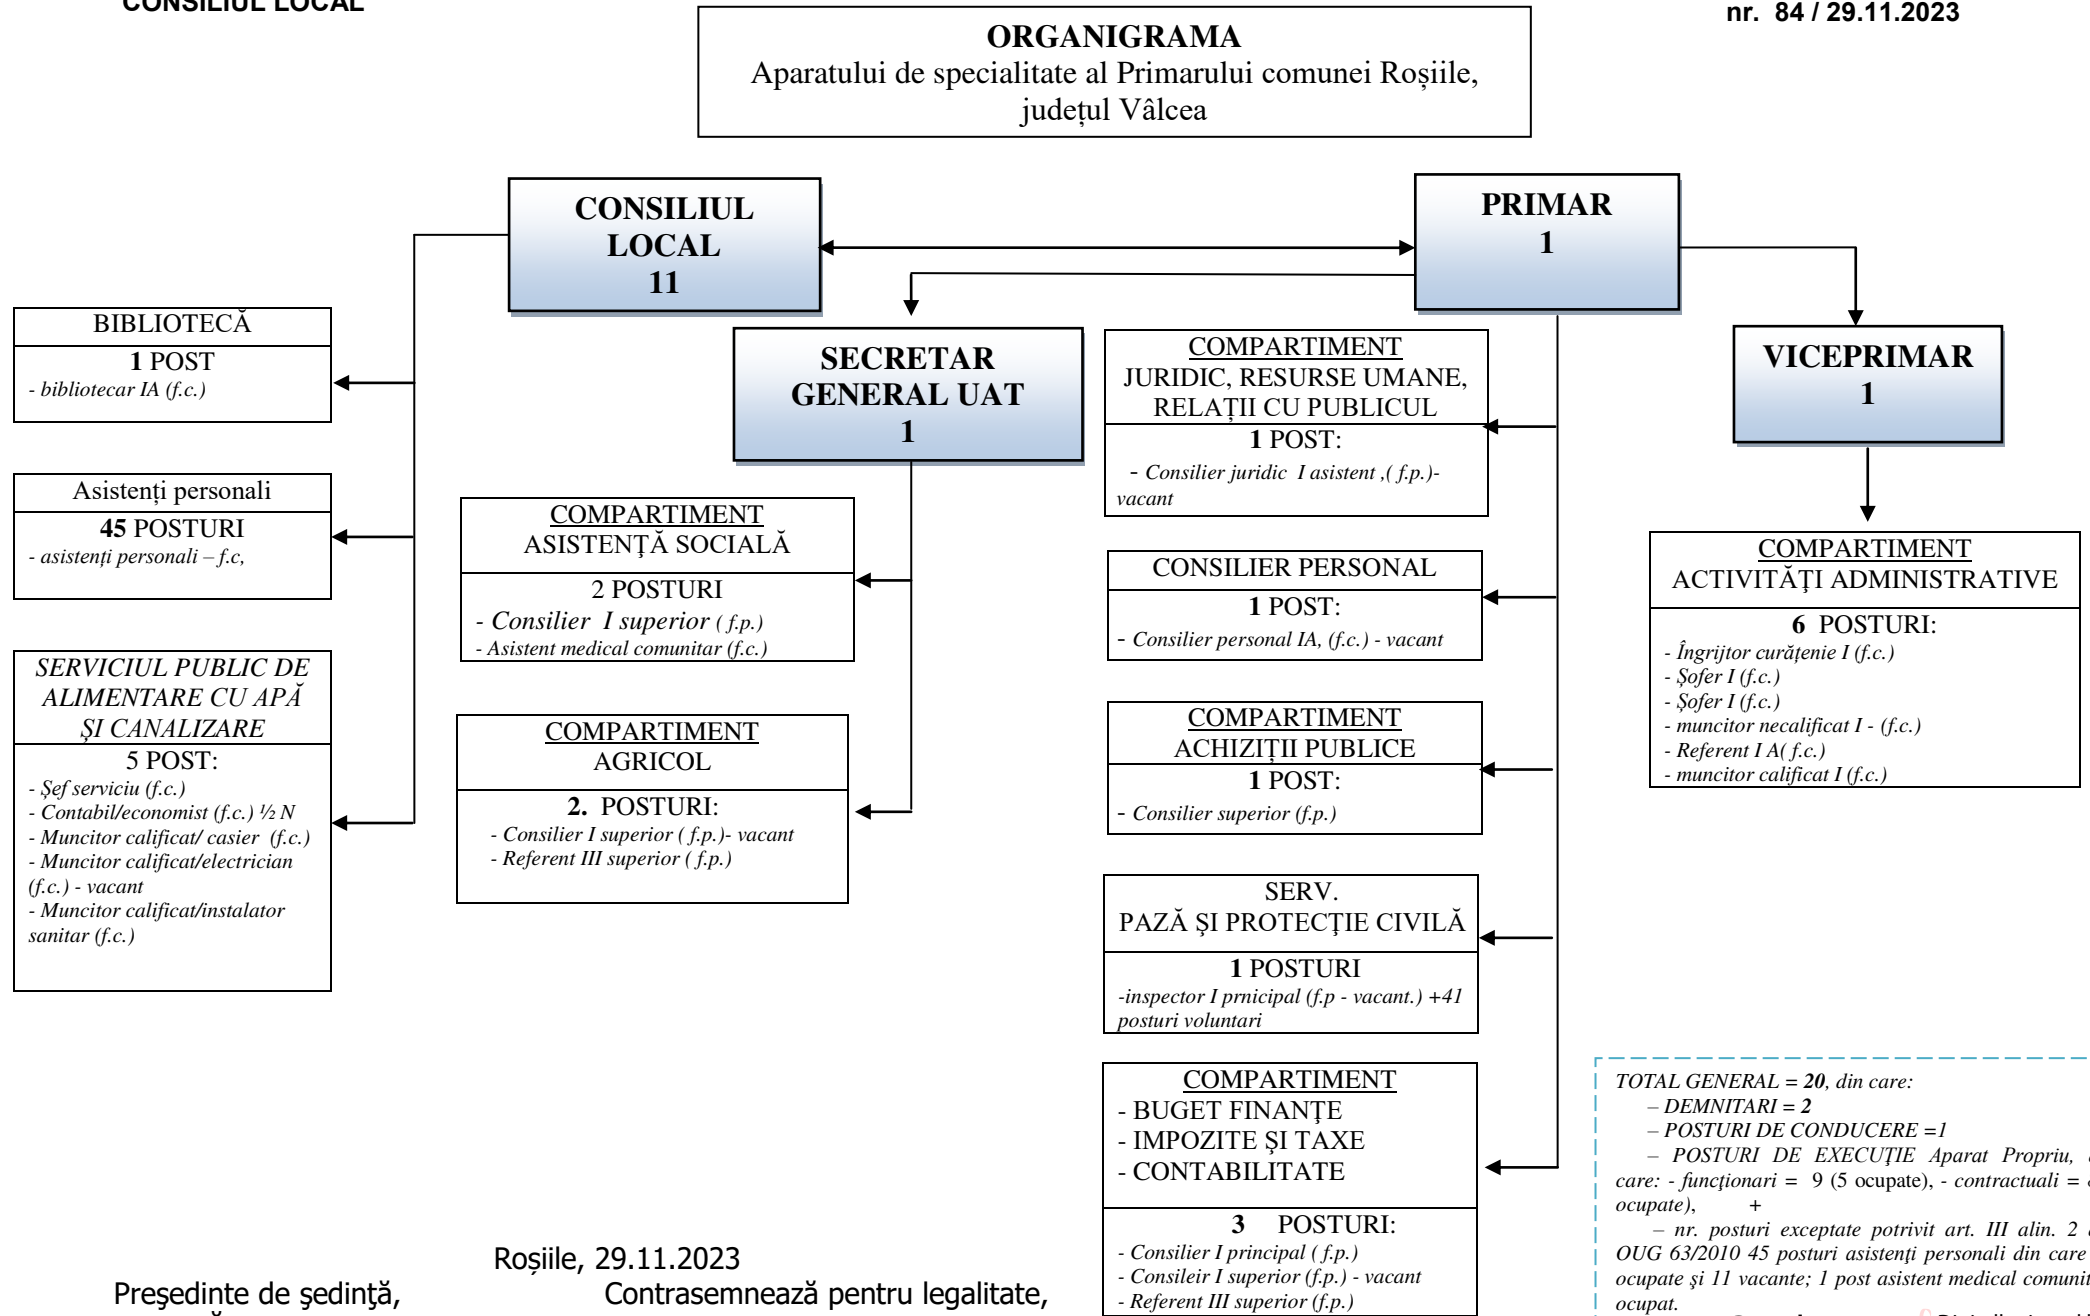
CONSILIUL LOCAL

nr. 84 / 29.11.2023

ORGANIGRAMA
Aparatului de specialitate al Primarului comunei Roșiile, județul Vâlcea

CONSILIUL LOCAL
11

PRIMAR
1

BIBLIOTECĂ
1 POST
- bibliotecar IA (f.c.)

Asistenți personali
45 POSTURI
- asistenți personali – f.c,

SERVICIUL PUBLIC DE ALIMENTARE CU APĂ ȘI CANALIZARE
5 POST:
- Șef serviciu (f.c.)
- Contabil/economist (f.c.) ½ N
- Muncitor calificat/ casier (f.c.)
- Muncitor calificat/electrician (f.c.) - vacant
- Muncitor calificat/instalator sanitar (f.c.)

SECRETAR GENERAL UAT
1

COMPARTIMENT
ASISTENȚĂ SOCIALĂ
2 POSTURI
- Consilier I superior ( f.p.)
- Asistent medical comunitar (f.c.)

COMPARTIMENT
AGRICOL
2. POSTURI:
- Consilier I superior ( f.p.)- vacant
- Referent III superior ( f.p.)

COMPARTIMENT
JURIDIC, RESURSE UMANE, RELAȚII CU PUBLICUL
1 POST:
- Consilier juridic I asistent ,( f.p.)- vacant

CONSILIER PERSONAL
1 POST:
- Consilier personal IA, (f.c.) - vacant

COMPARTIMENT
ACHIZIȚII PUBLICE
1 POST:
- Consilier superior (f.p.)

SERV.
PAZĂ ȘI PROTECȚIE CIVILĂ
1 POSTURI
-inspector I prnicipal (f.p - vacant.) +41 posturi voluntari

COMPARTIMENT
- BUGET FINANȚE
- IMPOZITE ȘI TAXE
- CONTABILITATE
3 POSTURI:
- Consilier I principal ( f.p.)
- Consileir I superior (f.p.) - vacant
- Referent III superior (f.p.)

VICEPRIMAR
1

COMPARTIMENT
ACTIVITĂȚI ADMINISTRATIVE
6 POSTURI:
- Îngrijitor curățenie I (f.c.)
- Șofer I (f.c.)
- Șofer I (f.c.)
- muncitor necalificat I - (f.c.)
- Referent I A( f.c.)
- muncitor calificat I (f.c.)

TOTAL GENERAL = 20, din care:
– DEMNITARI = 2
– POSTURI DE CONDUCERE =1
– POSTURI DE EXECUȚIE Aparat Propriu, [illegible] care: - funcționari = 9 (5 ocupate), - contractuali = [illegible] ocupate), +
– nr. posturi exceptate potrivit art. III alin. 2 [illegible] OUG 63/2010 45 posturi asistenți personali din care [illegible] ocupate și 11 vacante; 1 post asistent medical comuni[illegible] ocupat.

Roșiile, 29.11.2023
Președinte de ședință,
Contrasemnează pentru legalitate,